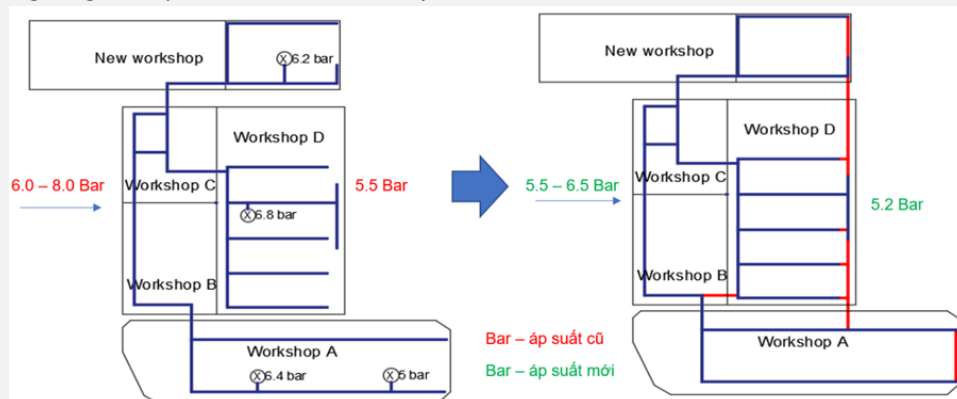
New workshop

6.2 bar

Workshop D

6.0 – 8.0 Bar

Workshop C

5.5 Bar

6.8 bar

Workshop B

Workshop A

6.4 bar

5 bar

New workshop

Workshop D

5.5 – 6.5 Bar

Workshop C

5.2 Bar

Workshop B

Workshop A

Bar – áp suất cũ

Bar – áp suất mới